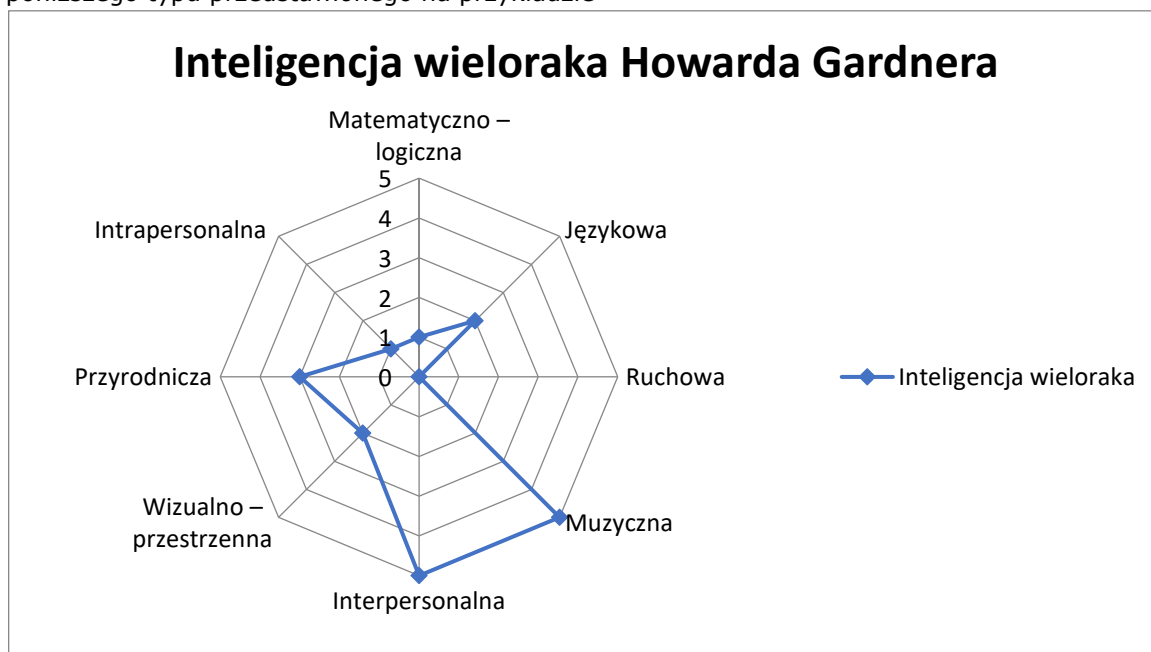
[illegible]

Inteligencja wieloraka Howarda Gardnera

Matematyczno – logiczna

5
4
3
2
1
0

Językowa

Ruchowa

Muzyczna

Interpersonalna

Wizualno – przestrzenna

Przyrodnicza

Intrapersonalna

Inteligencja wieloraka